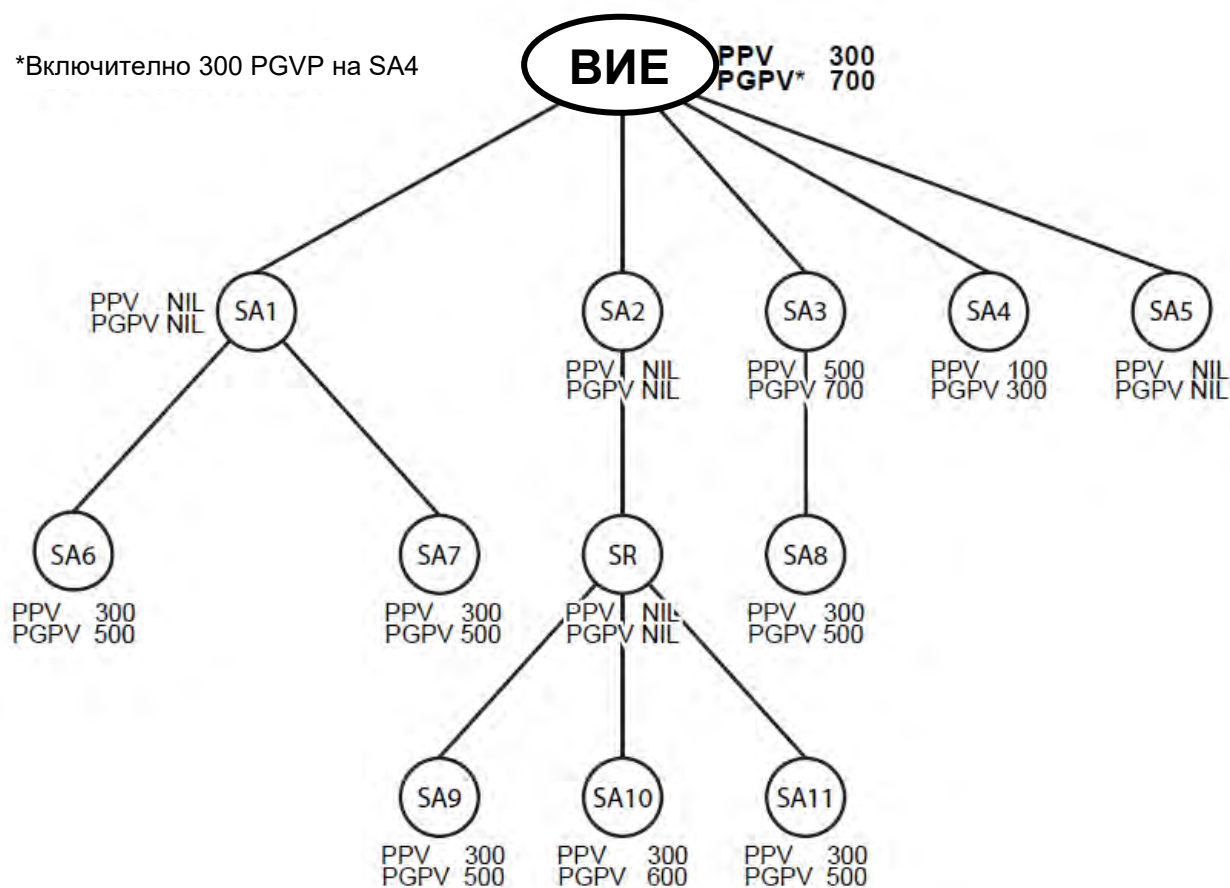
*Включително 300 PGVP на SA4

ВИЕ
PPV 300
PGPV* 700

SA1
PPV NIL
PGPV NIL

SA2
PPV NIL
PGPV NIL

SA3
PPV 500
PGPV 700

SA4
PPV 100
PGPV 300

SA5
PPV NIL
PGPV NIL

SA6
PPV 300
PGPV 500

SA7
PPV 300
PGPV 500

SR
PPV NIL
PGPV NIL

SA8
PPV 300
PGPV 500

SA9
PPV 300
PGPV 500

SA10
PPV 300
PGPV 600

SA11
PPV 300
PGPV 500